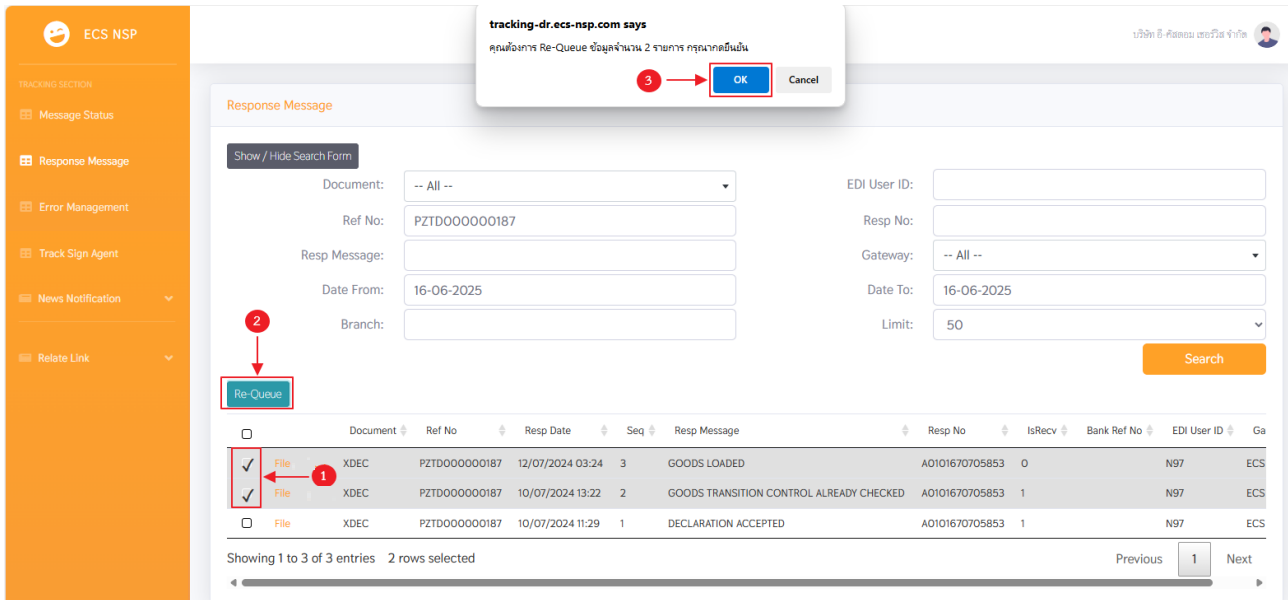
ECS NSP

TRACKING SECTION

Message Status

Response Message

Error Management

Track Sign Agent

News Notification

Relate Link

tracking-dr.ecs-nsp.com says

คุณต้องการ Re-Queue ข้อมูลจำนวน 2 รายการ กรุณากดยืนยัน

3

OK

Cancel

บริษัท อี-คัสตอม เซอร์วิส จำกัด

Response Message

Show / Hide Search Form

Document: -- All --

EDI User ID:

Ref No: PZTD000000187

Resp No:

Resp Message:

Gateway: -- All --

Date From: 16-06-2025

Date To: 16-06-2025

Branch:

Limit: 50

Search

2

Re-Queue

| | | Document | Ref No | Resp Date | Seq | Resp Message | Resp No | IsRecv | Bank Ref No | EDI User ID | Ga |
|---|---|---|---|---|---|---|---|---|---|---|---|
| ✓ | File | XDEC | PZTD000000187 | 12/07/2024 03:24 | 3 | GOODS LOADED | A0101670705853 | 0 | | N97 | ECS |
| ✓ | File | XDEC | PZTD000000187 | 10/07/2024 13:22 | 2 | GOODS TRANSITION CONTROL ALREADY CHECKED | A0101670705853 | 1 | | N97 | ECS |
| | File | XDEC | PZTD000000187 | 10/07/2024 11:29 | 1 | DECLARATION ACCEPTED | A0101670705853 | 1 | | N97 | ECS |

1

Showing 1 to 3 of 3 entries 2 rows selected

Previous 1 Next